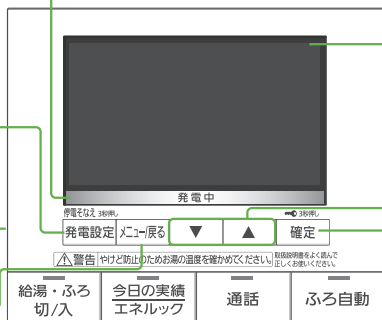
発電中

停電そなえ 3秒押し

発電設定

メニュー/戻る

▼

▲

3秒押し

確定

⚠警告 やけど防止のためお湯の温度を確かめてください。 取扱説明書をよく読んで正しくお使いください。

給湯・ふろ 切/入

今日の実績 エネルック

通話

ふろ自動